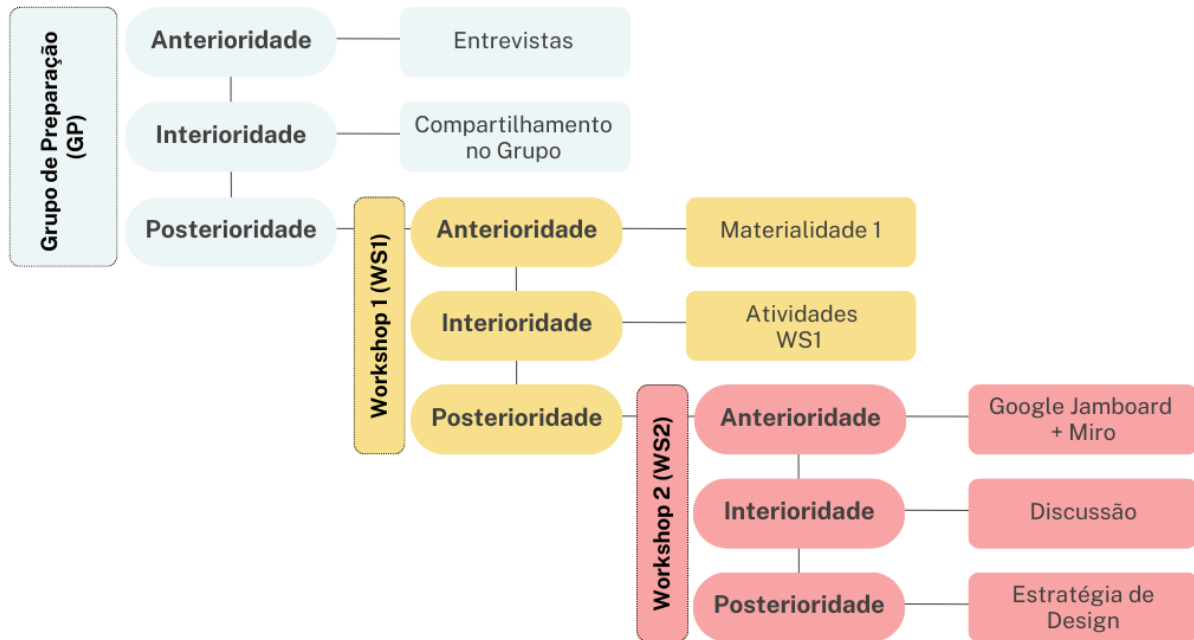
Grupo de Preparação (GP)

Anterioridade
Entrevistas

Interioridade
Compartilhamento no Grupo

Posterioridade

Workshop 1 (WS1)

Anterioridade
Materialidade 1

Interioridade
Atividades WS1

Posterioridade

Workshop 2 (WS2)

Anterioridade
Google Jamboard + Miro

Interioridade
Discussão

Posterioridade
Estratégia de Design